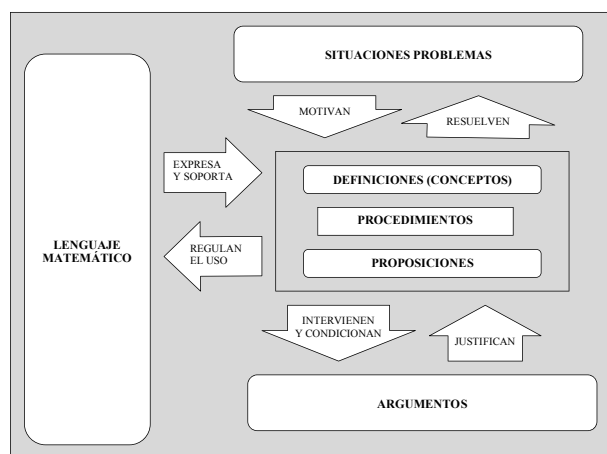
SITUACIONES PROBLEMAS

MOTIVAN

RESUELVEN

LENGUAJE MATEMÁTICO

EXPRESA Y SOPORTA

REGULAN EL USO

DEFINICIONES (CONCEPTOS)

PROCEDIMIENTOS

PROPOSICIONES

INTERVIENEN Y CONDICIONAN

JUSTIFICAN

ARGUMENTOS